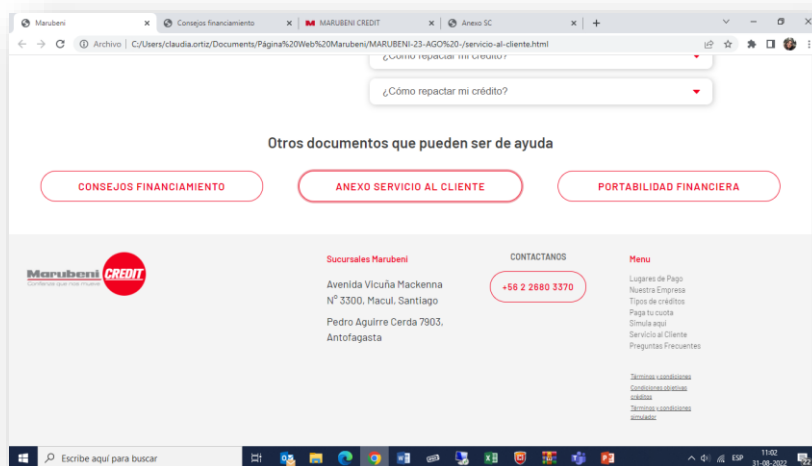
Marubeni × | Consejos financiamiento × | MARUBENI CREDIT × | Anexo SC × | +

Archivo | C:/Users/claudia.ortiz/Documents/Página%20Web%20Marubeni/MARUBENI-23-AGO%20-/servicio-al-cliente.html

¿Cómo repactar mi crédito?

¿Cómo repactar mi crédito?

Otros documentos que pueden ser de ayuda

CONSEJOS FINANCIAMIENTO

ANEXO SERVICIO AL CLIENTE

PORTABILIDAD FINANCIERA

Marubeni CREDIT
Confianza que nos mueve

Sucursales Marubeni

Avenida Vicuña Mackenna N° 3300, Macul, Santiago

Pedro Aguirre Cerda 7903, Antofagasta

CONTACTANOS

+56 2 2680 3370

Menu

Lugares de Pago
Nuestra Empresa
Tipos de créditos
Paga tu cuota
Simula aquí
Servicio al Cliente
Preguntas Frecuentes

Términos y condiciones
Condiciones objetivas créditos
Términos y condiciones simulador

Escribe aquí para buscar

ESP 11:02 31-08-2022